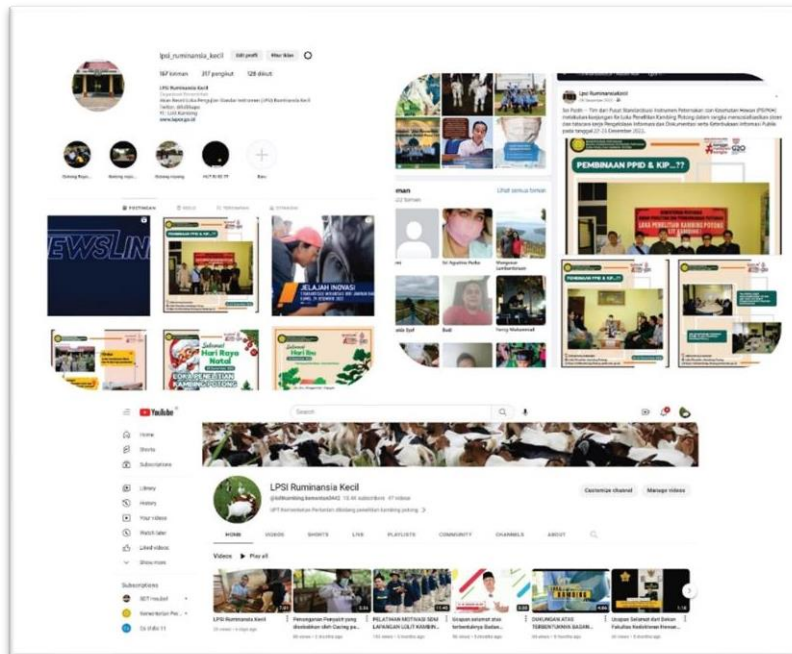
lpsi_ruminansia_kecil Edit profil Iklan

367 kiriman 317 pengikut 128 diikuti

LPSI Ruminansia Kecil

EWSLIN

PEMBINAAN PPID & KIP...?

JELAJAH INOVASI

Selamat Hari Raya Natal

Selamat Hari Ibu

LOKA PENELITIAN KAMBING POTONG

man

Lihat semua teman

LPSI Ruminansia Kecil

PEMBINAAN PPID & KIP...?

YouTube

Search

Home

Shorts

Subscriptions

Library

History

Your videos

Watch later

Liked videos

Show more

Subscriptions

LPSI Ruminansia Kecil

Customize channel

Manage videos

HOME VIDEOS SHORTS LIVE PLAYLISTS COMMUNITY CHANNELS ABOUT

Videos ▶ Play all

LPSI Ruminansia Kecil

PELATIHAN MOTIVASI SEM

Ucapan selamat atas

DUKUNGAN ATAS

Ucapan Selamat dari Dekan